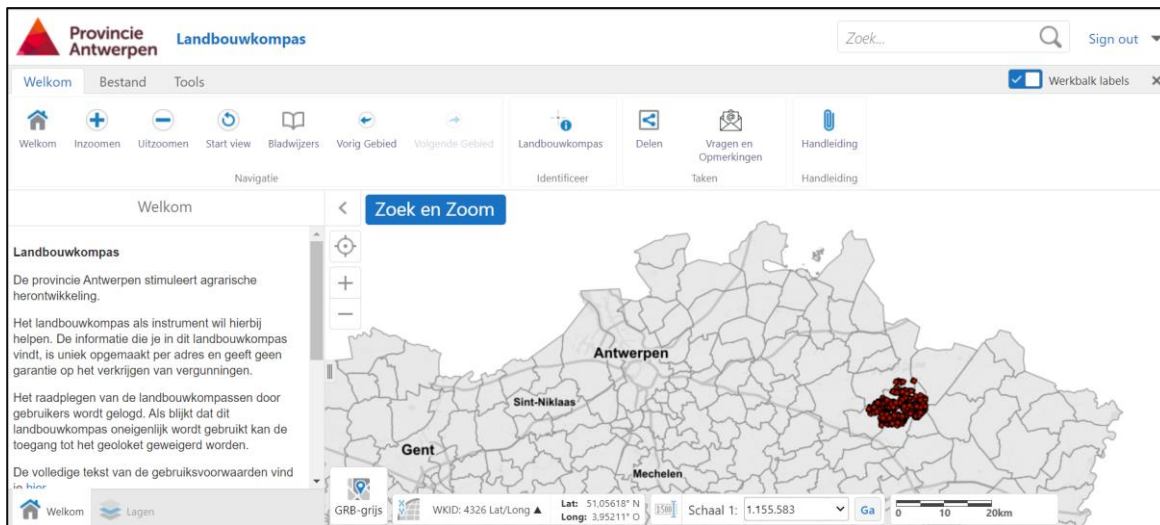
Provincie Antwerpen Landbouwkompas

Zoek...

Sign out

Welkom Bestand Tools

Werkbalk labels

Welkom Inzoomen Uitzoomen Start view Bladwijzers Vorig Gebied Volgende Gebied

Navigatie

Landbouwkompas

Identificeer

Delen Vragen en Opmerkingen

Taken

Handleiding

Handleiding

Welkom

Zoek en Zoom

Landbouwkompas

De provincie Antwerpen stimuleert agrarische herontwikkeling.

Het landbouwkompas als instrument wil hierbij helpen. De informatie die je in dit landbouwkompas vindt, is uniek opgemaakt per adres en geeft geen garantie op het verkrijgen van vergunningen.

Het raadplegen van de landbouwkompassen door gebruikers wordt gelogd. Als blijkt dat dit landbouwkompas oneigenlijk wordt gebruikt kan de toegang tot het geoloket geweigerd worden.

De volledige tekst van de gebruiksvoorwaarden vind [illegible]

Antwerpen

Sint-Niklaas

Gent

Mechelen

Welkom Lagen

GRB-grijs

WKID: 4326 Lat/Long

Lat: 51,05618° N
Long: 3,95211° O

Schaal 1: 1.155.583

Ga

0 10 20km